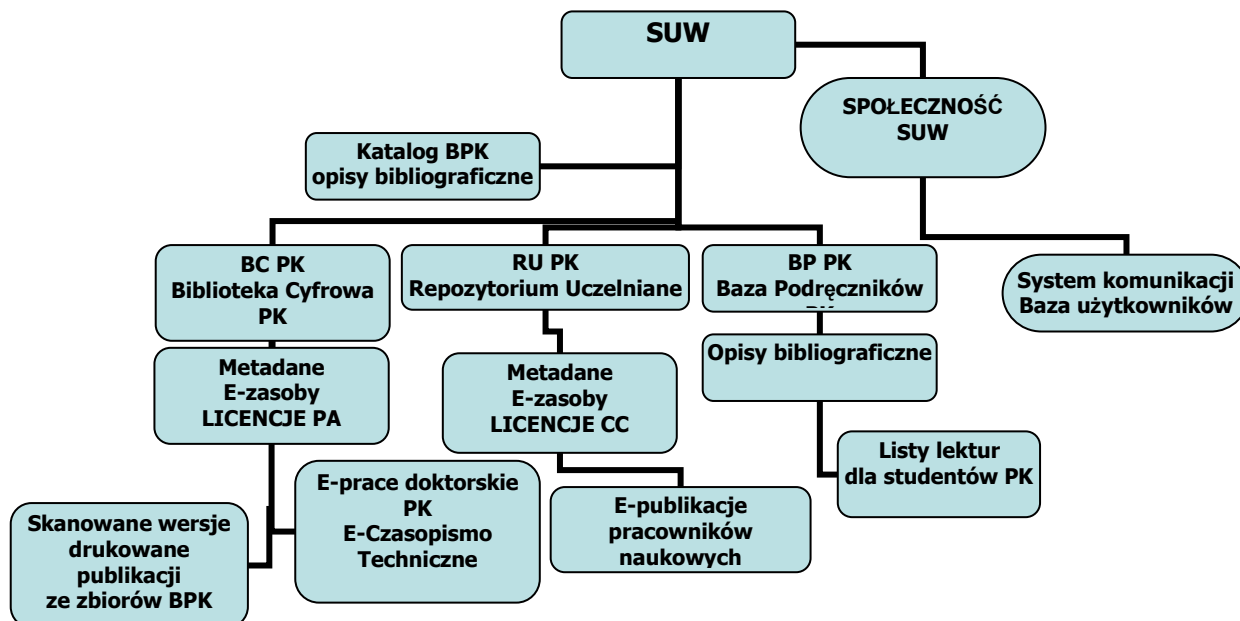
SUW

SPOŁECZNOŚĆ SUW

Katalog BPK opisy bibliograficzne

BC PK Biblioteka Cyfrowa PK

RU PK Repozytorium Uczelniane

BP PK Baza Podręczników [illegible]

System komunikacji Baza użytkowników

Metadane E-zasoby LICENCJE PA

Metadane E-zasoby LICENCJE CC

Opisy bibliograficzne

Listy lektur dla studentów PK

E-prace doktorskie PK E-Czasopismo Techniczne

E-publikacje pracowników naukowych

Skanowane wersje drukowane publikacji ze zbiorów BPK